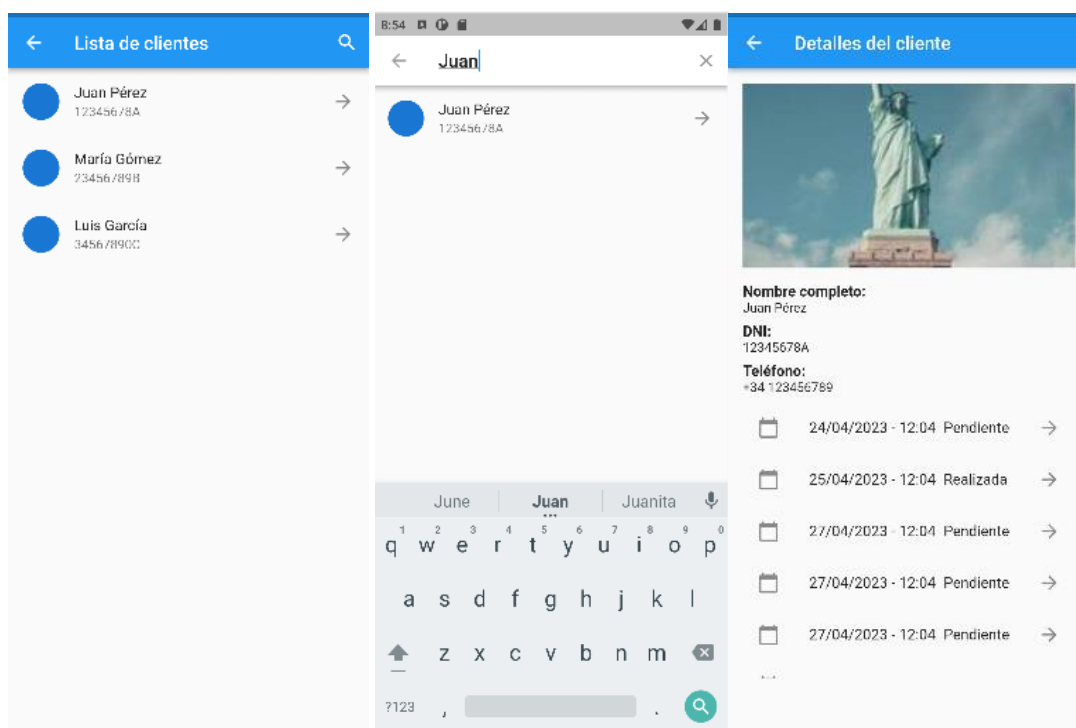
Lista de clientes

Juan Pérez
12345678A

María Gómez
23456789B

Luis García
34567890C

8:54

Juan

Juan Pérez
12345678A

June Juan Juanita

1 2 3 4 5 6 7 8 9 0
q w e r t y u i o p
a s d f g h j k l
z x c v b n m
?123 , .

Detalles del cliente

Nombre completo:
Juan Pérez
DNI:
12345678A
Teléfono:
+34 123456789

24/04/2023 - 12:04 Pendiente
25/04/2023 - 12:04 Realizada
27/04/2023 - 12:04 Pendiente
27/04/2023 - 12:04 Pendiente
27/04/2023 - 12:04 Pendiente